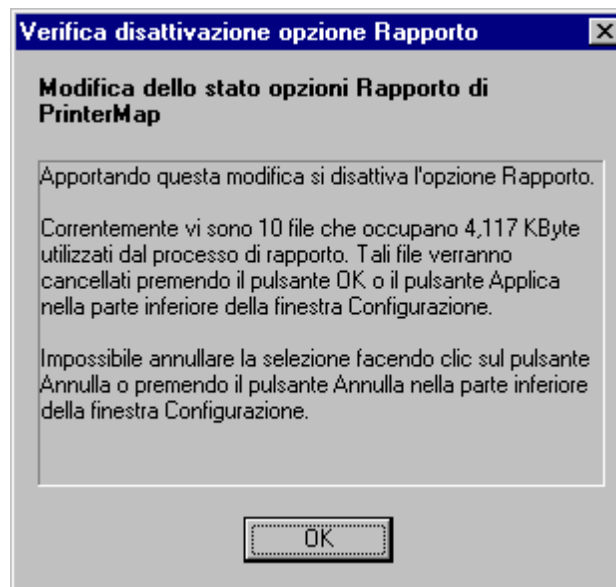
Verifica disattivazione opzione Rapporto

Modifica dello stato opzioni Rapporto di PrinterMap

Apportando questa modifica si disattiva l'opzione Rapporto.

Correntemente vi sono 10 file che occupano 4,117 KByte utilizzati dal processo di rapporto. Tali file verranno cancellati premendo il pulsante OK o il pulsante Applica nella parte inferiore della finestra Configurazione.

Impossibile annullare la selezione facendo clic sul pulsante Annulla o premendo il pulsante Annulla nella parte inferiore della finestra Configurazione.

OK